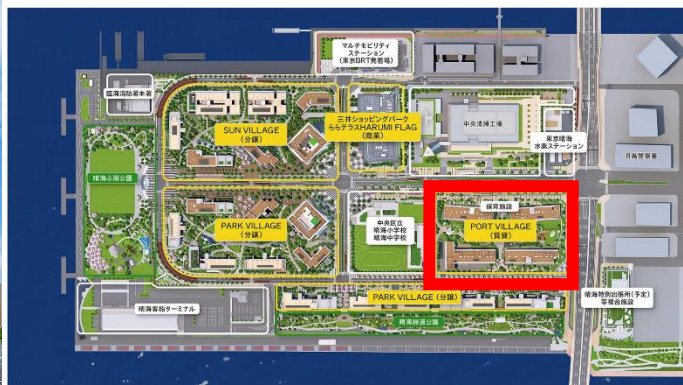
マルチモビリティステーション(東京BRT発着場)

臨港消防署車庫

SUN VILLAGE (分譲)

三井ショッピングパーク ららテラスHARUMI FLAG (商業)

中央清掃工場

東京臨海水素ステーション

月島警察署

晴海ふ頭公園

PARK VILLAGE (分譲)

中央区立晴海小学校 晴海中学校

保育施設

PORT VILLAGE (賃貸)

PARK VILLAGE (分譲)

晴海特別出張所(予定) 等複合施設

晴海客船ターミナル

晴海緑道公園